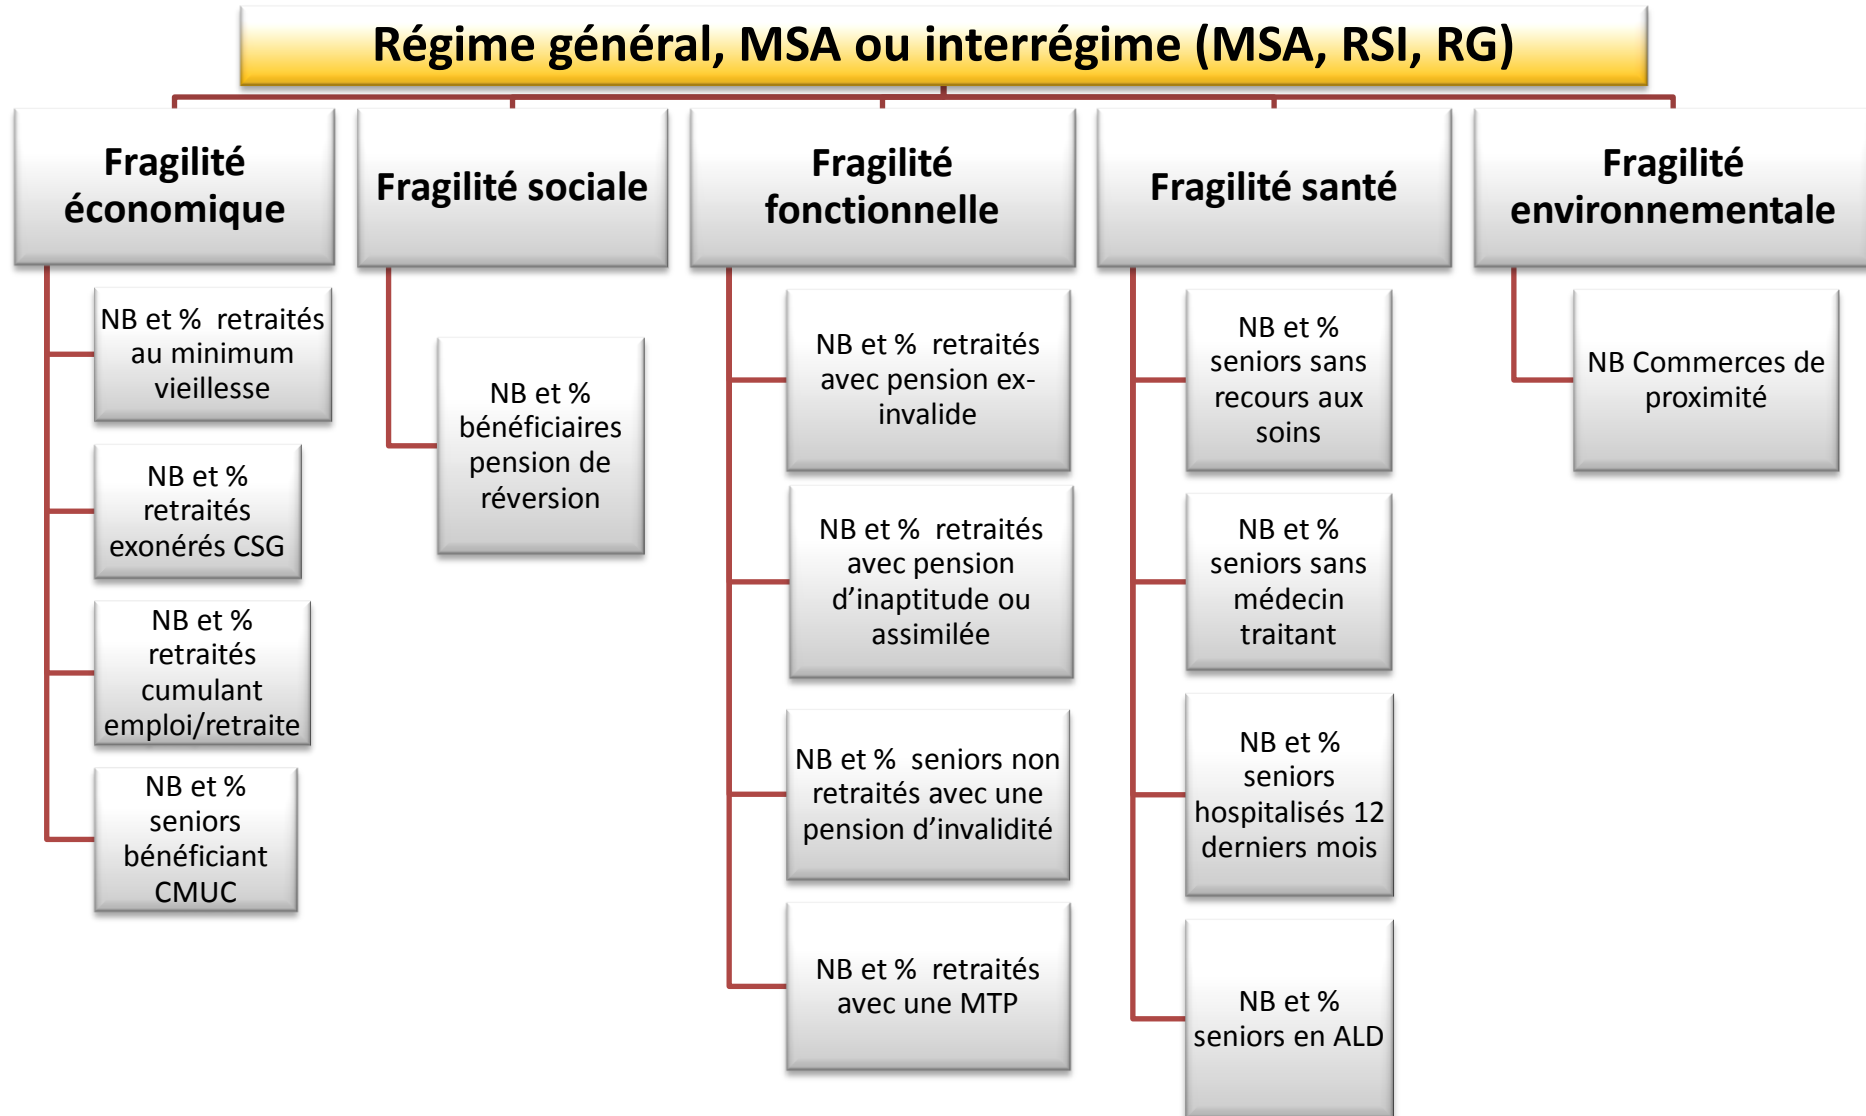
Régime général, MSA ou interrégime (MSA, RSI, RG)

Fragilité économique

NB et % retraités au minimum vieillesse

NB et % retraités exonérés CSG

NB et % retraités cumulant emploi/retraite

NB et % seniors bénéficiant CMUC

Fragilité sociale

NB et % bénéficiaires pension de réversion

Fragilité fonctionnelle

NB et % retraités avec pension ex-invalide

NB et % retraités avec pension d'inaptitude ou assimilée

NB et % seniors non retraités avec une pension d'invalidité

NB et % retraités avec une MTP

Fragilité santé

NB et % seniors sans recours aux soins

NB et % seniors sans médecin traitant

NB et % seniors hospitalisés 12 derniers mois

NB et % seniors en ALD

Fragilité environnementale

NB Commerces de proximité